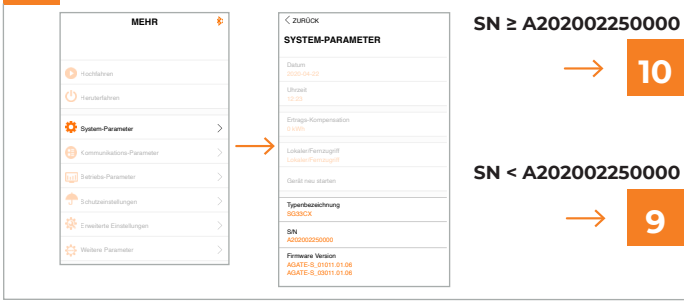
MEHR

Hochfahren

Herunterfahren

System-Parameter

Kommunikations-Parameter

Betriebs-Parameter

Schutzeinstellungen

Erweiterte Einstellungen

Weitere Parameter

< ZURÜCK

SYSTEM-PARAMETER

Datum
2020-09-22

Uhrzeit
12:22

Ertrags-Kompensation
0.00%

Lokaler/Fernzugriff
Lokaler/Fernzugriff

Gerät neu starten

Typenbezeichnung
SG33CX

S/N
A202002250000

Firmware Version
AGATE-B_01011.01.06
AGATE-B_03011.01.06

SN ≥ A202002250000

10

SN < A202002250000

9